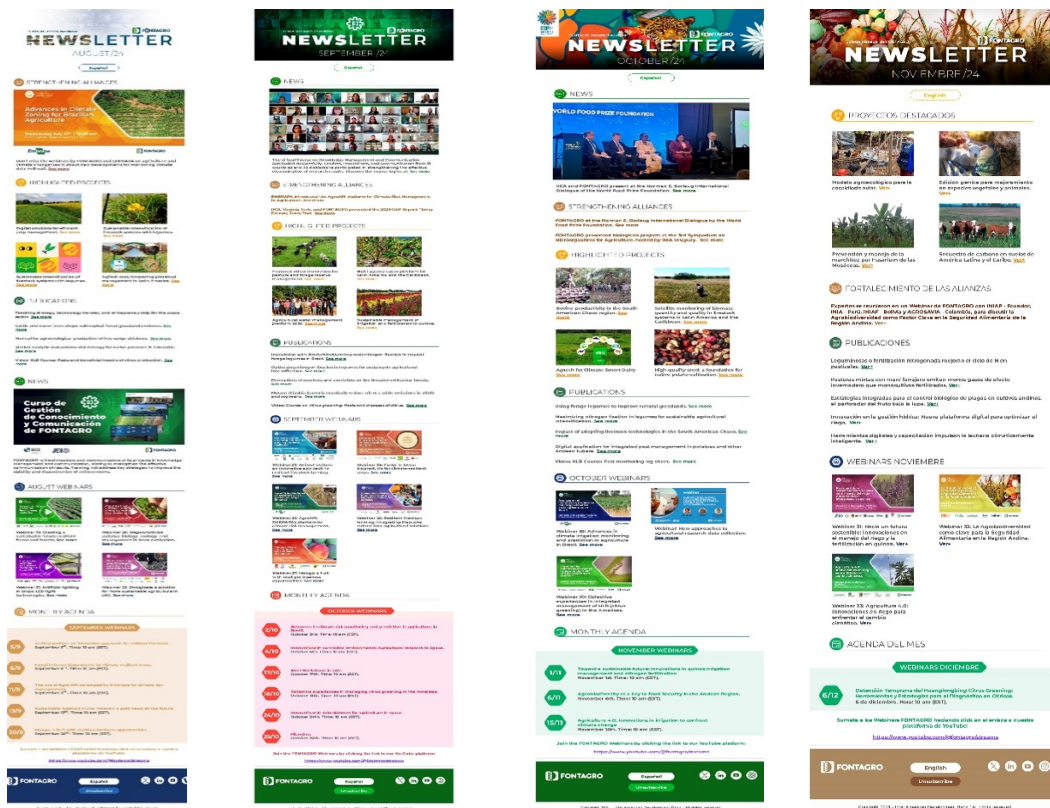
NEWSLETTER
AUGUST/24

Español

STRENGTHENING ALLIANCES

Advances in Climate Zoning for Brazilian Agriculture

HIGHLIGHTED PROJECTS

PUBLICATIONS

NEWS

Curso de Gestión de Conocimiento y Comunicación de FONTAGRO

AUGUST WEBINARS

MONTHLY AGENDA

SEPTEMBER WEBINARS

FONTAGRO

Español

NEWSLETTER
SEPTEMBER/24

Español

NEWS

STRENGTHENING ALLIANCES

HIGHLIGHTED PROJECTS

PUBLICATIONS

SEPTEMBER WEBINARS

MONTHLY AGENDA

OCTOBER WEBINARS

FONTAGRO

Español

NEWSLETTER
OCTOBER/24

Español

NEWS

WORLD FOOD PRIZE FOUNDATION

STRENGTHENING ALLIANCES

HIGHLIGHTED PROJECTS

PUBLICATIONS

OCTOBER WEBINARS

MONTHLY AGENDA

NOVEMBER WEBINARS

5/11

6/11

15/11

FONTAGRO

Español

NEWSLETTER
NOVEMBRE/24

English

PROYECTOS DESTACADOS

Modelo agroecológico para la caficultura. Ver+

Edición génica para mejoramiento en especies vegetales y animales. Ver+

Prevención y manejo de la marchitez por Fusarium de las Musáceas. Ver+

Secuestro de carbono en suelos de América Latina y el Caribe. Ver+

FORTALECIMIENTO DE LAS ALIANZAS

PUBLICACIONES

WEBINARS NOVIEMBRE

AGENDA DEL MES

WEBINARS DICIEMBRE

6/12

FONTAGRO

English

Unsubscribe